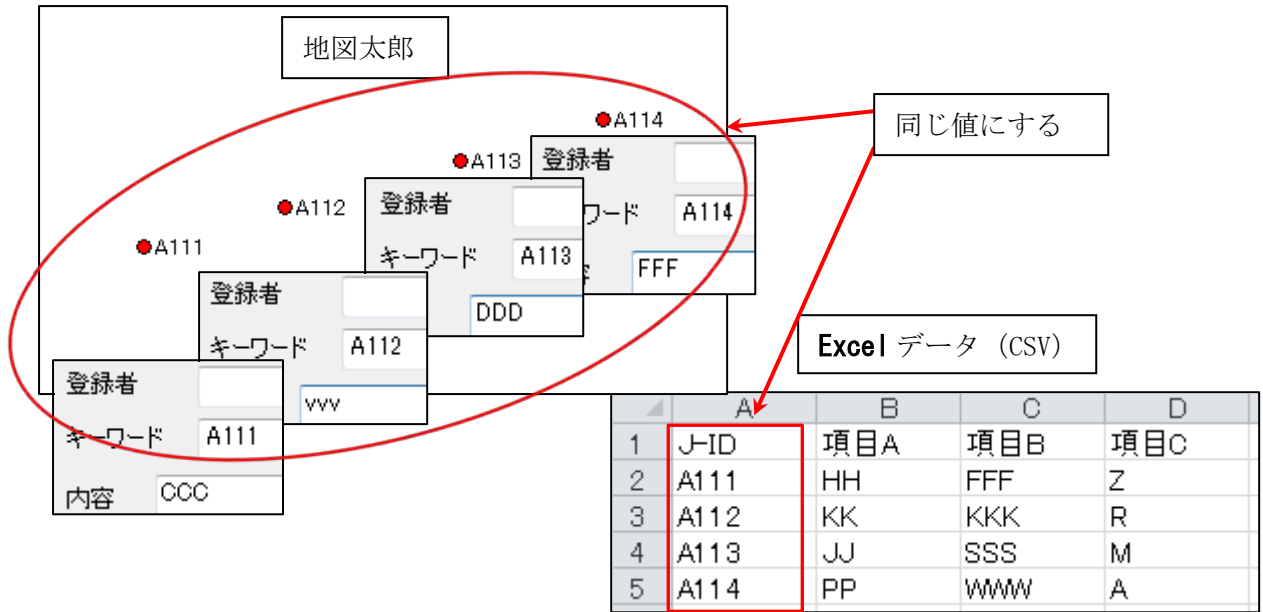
地図太郎

A114
A113
A112
A111

登録者
キーワード A114
FFF

登録者
キーワード A113
DDD

登録者
キーワード A112
vvv

登録者
キーワード A111
内容 CCC

同じ値にする

Excel データ (CSV)

| | A | B | C | D |
|---|---|---|---|---|
| 1 | J-ID | 項目A | 項目B | 項目C |
| 2 | A111 | HH | FFF | Z |
| 3 | A112 | KK | KKK | R |
| 4 | A113 | JJ | SSS | M |
| 5 | A114 | PP | WWW | A |